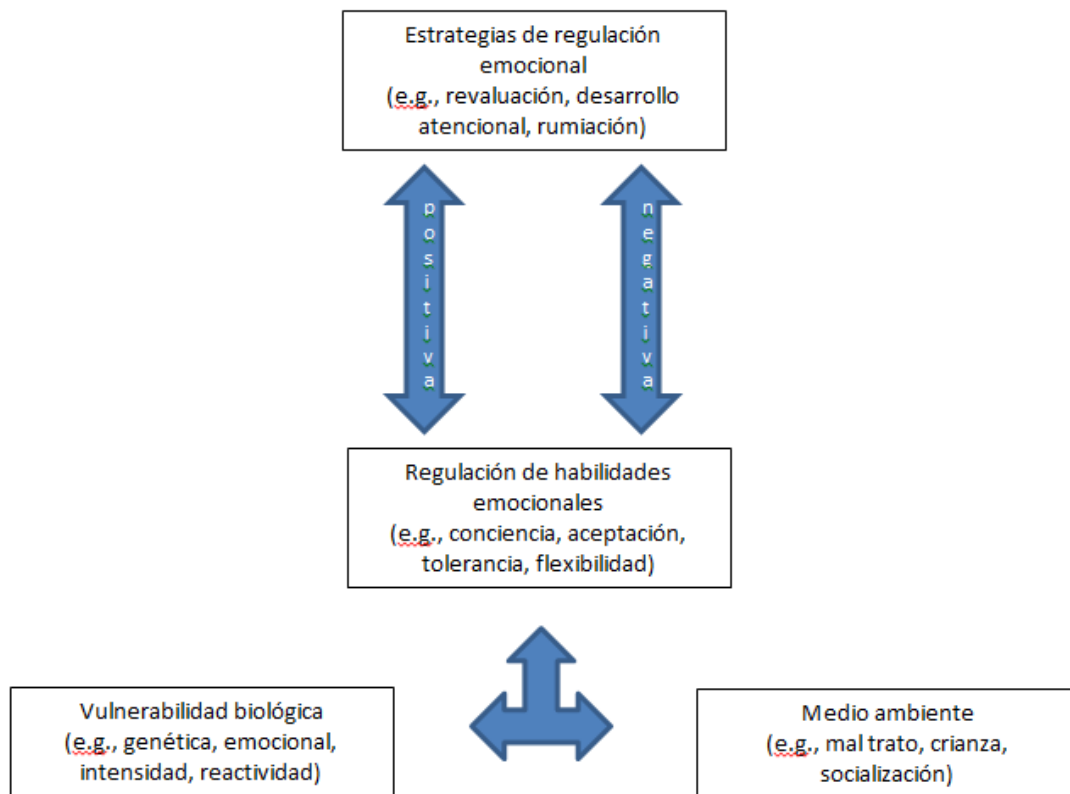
Estrategias de regulación emocional
(e.g., revaluación, desarrollo atencional, rumiación)

positiva

negativa

Regulación de habilidades emocionales
(e.g., conciencia, aceptación, tolerancia, flexibilidad)

Vulnerabilidad biológica
(e.g., genética, emocional, intensidad, reactividad)

Medio ambiente
(e.g., mal trato, crianza, socialización)